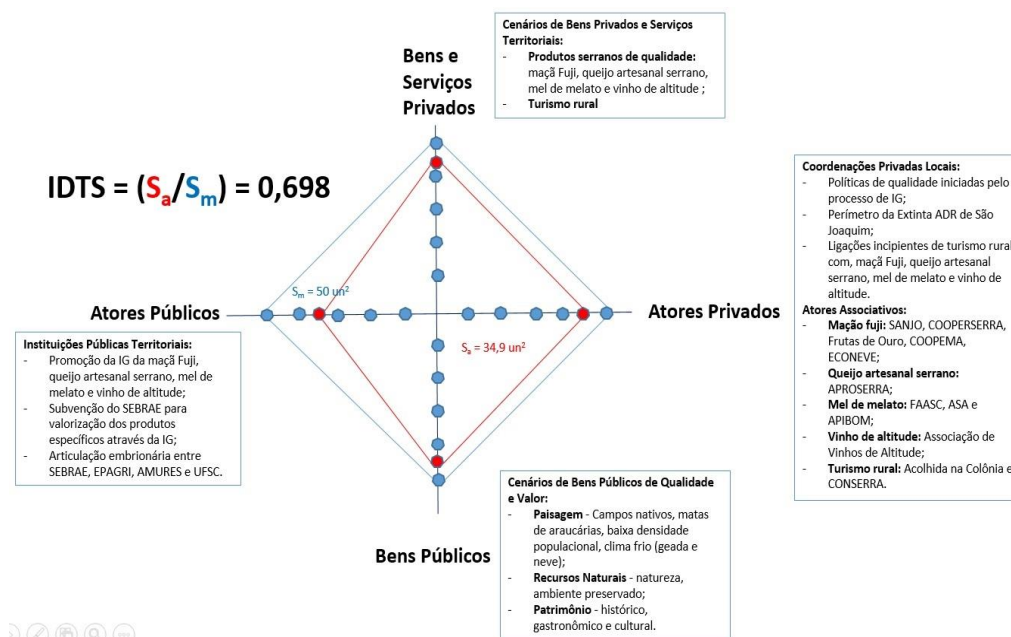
Cenários de Bens Privados e Serviços Territoriais:
- Produtos serranos de qualidade: maçã Fuji, queijo artesanal serrano, mel de melato e vinho de altitude ;
- Turismo rural

Bens e Serviços Privados

IDTS = ($S_a$/$S_m$) = 0,698

Coordenações Privadas Locais:
- Políticas de qualidade iniciadas pelo processo de IG;
- Perímetro da Extinta ADR de São Joaquim;
- Ligações incipientes de turismo rural com, maçã Fuji, queijo artesanal serrano, mel de melato e vinho de altitude.
Atores Associativos:
- Mação fuji: SANJO, COOPERSERRA, Frutas de Ouro, COOPEMA, ECONEVE;
- Queijo artesanal serrano: APROSERRA;
- Mel de melato: FAASC, ASA e APIBOM;
- Vinho de altitude: Associação de Vinhos de Altitude;
- Turismo rural: Acolhida na Colônia e CONSERRA.

$S_m$ = 50 un²

Atores Públicos

Atores Privados

$S_a$ = 34,9 un²

Instituições Públicas Territoriais:
- Promoção da IG da maçã Fuji, queijo artesanal serrano, mel de melato e vinho de altitude;
- Subvenção do SEBRAE para valorização dos produtos específicos através da IG;
- Articulação embrionária entre SEBRAE, EPAGRI, AMURES e UFSC.

Cenários de Bens Públicos de Qualidade e Valor:
- Paisagem - Campos nativos, matas de araucárias, baixa densidade populacional, clima frio (geada e neve);
- Recursos Naturais - natureza, ambiente preservado;
- Patrimônio - histórico, gastronômico e cultural.

Bens Públicos